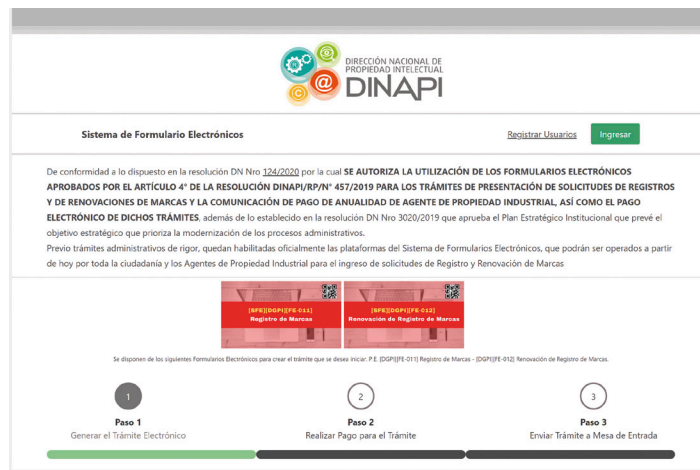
DIRECCIÓN NACIONAL DE PROPIEDAD INTELECTUAL
DINAPI

Sistema de Formulario Electrónicos

Registrar Usuarios

Ingresar

De conformidad a lo dispuesto en la resolución DN Nro 124/2020 por la cual SE AUTORIZA LA UTILIZACIÓN DE LOS FORMULARIOS ELECTRÓNICOS APROBADOS POR EL ARTÍCULO 4° DE LA RESOLUCIÓN DINAPI/RP/N° 457/2019 PARA LOS TRÁMITES DE PRESENTACIÓN DE SOLICITUDES DE REGISTROS Y DE RENOVACIONES DE MARCAS Y LA COMUNICACIÓN DE PAGO DE ANUALIDAD DE AGENTE DE PROPIEDAD INDUSTRIAL, ASÍ COMO EL PAGO ELECTRÓNICO DE DICHOS TRÁMITES, además de lo establecido en la resolución DN Nro 3020/2019 que aprueba el Plan Estratégico Institucional que prevé el objetivo estratégico que prioriza la modernización de los procesos administrativos.
Previo trámites administrativos de rigor, quedan habilitadas oficialmente las plataformas del Sistema de Formularios Electrónicos, que podrán ser operados a partir de hoy por toda la ciudadanía y los Agentes de Propiedad Industrial para el ingreso de solicitudes de Registro y Renovación de Marcas

[SFE][DGPI][FE-011]
Registro de Marcas

[SFE][DGPI][FE-012]
Renovación de Registro de Marcas

Se disponen de los siguientes Formularios Electrónicos para crear el trámite que se desea iniciar: P.E. [DGPI][FE-011] Registro de Marcas - [DGPI][FE-012] Renovación de Registro de Marcas.

1
Paso 1
Generar el Trámite Electrónico

2
Paso 2
Realizar Pago para el Trámite

3
Paso 3
Enviar Trámite a Mesa de Entrada